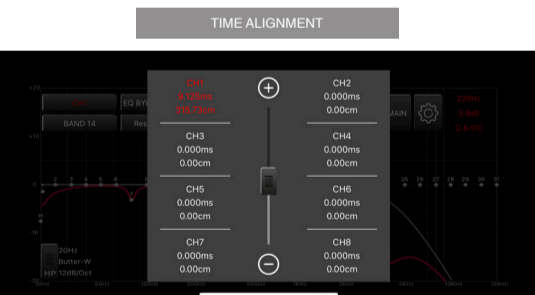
TIME ALIGNMENT

CH1
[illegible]ms
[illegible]cm

CH2
0.000ms
0.00cm

CH3
0.000ms
0.00cm

CH4
0.000ms
0.00cm

CH5
0.000ms
0.00cm

CH6
0.000ms
0.00cm

CH7
0.000ms
0.00cm

CH8
0.000ms
0.00cm

+25
EQ BY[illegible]
BAND 14
Res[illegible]
MAIN
20Hz
0.0dB
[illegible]
0
-10
-25
20Hz
Butter-W
HP-12dB/Oct
1
2
3
4
5
6
26
27
28
29
30
31
20Hz
10kHz
20kHz